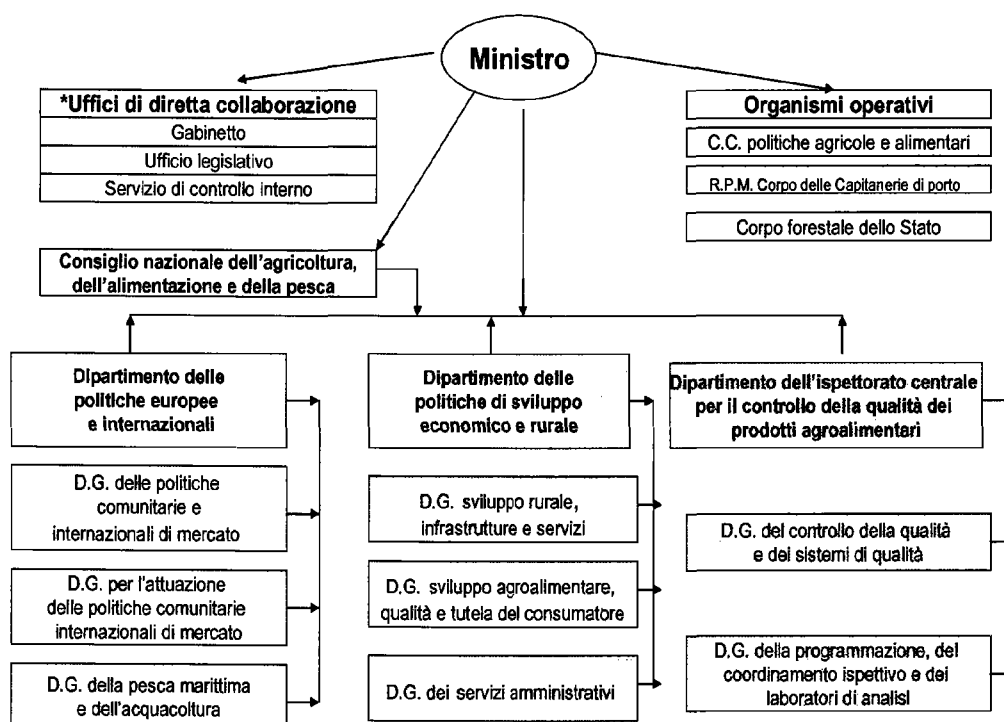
Ministro

*Uffici di diretta collaborazione
Gabinetto
Ufficio legislativo
Servizio di controllo interno

Organismi operativi
C.C. politiche agricole e alimentari
R.P.M. Corpo delle Capitanerie di porto
Corpo forestale dello Stato

Consiglio nazionale dell'agricoltura, dell'alimentazione e della pesca

Dipartimento delle politiche europee e internazionali

D.G. delle politiche comunitarie e internazionali di mercato

D.G. per l'attuazione delle politiche comunitarie internazionali di mercato

D.G. della pesca marittima e dell'acquacoltura

Dipartimento delle politiche di sviluppo economico e rurale

D.G. sviluppo rurale, infrastrutture e servizi

D.G. sviluppo agroalimentare, qualità e tutela del consumatore

D.G. dei servizi amministrativi

Dipartimento dell'ispettorato centrale per il controllo della qualità dei prodotti agroalimentari

D.G. del controllo della qualità e dei sistemi di qualità

D.G. della programmazione, del coordinamento ispettivo e dei laboratori di analisi